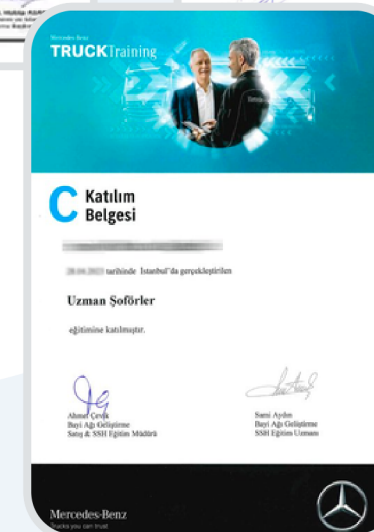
Mercedes-Benz
TRUCKTraining

C Katılım Belgesi

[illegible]

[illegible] tarihinde İstanbul'da gerçekleştirilen

Uzman Şoförler

eğitimine katılmıştır.

Ahmet Çevik
Bayi Ağı Geliştirme
Satış & SSH Eğitim Müdürü

Sami Aydın
Bayi Ağı Geliştirme
SSH Eğitim Uzmanı

Mercedes-Benz
Trucks you can trust